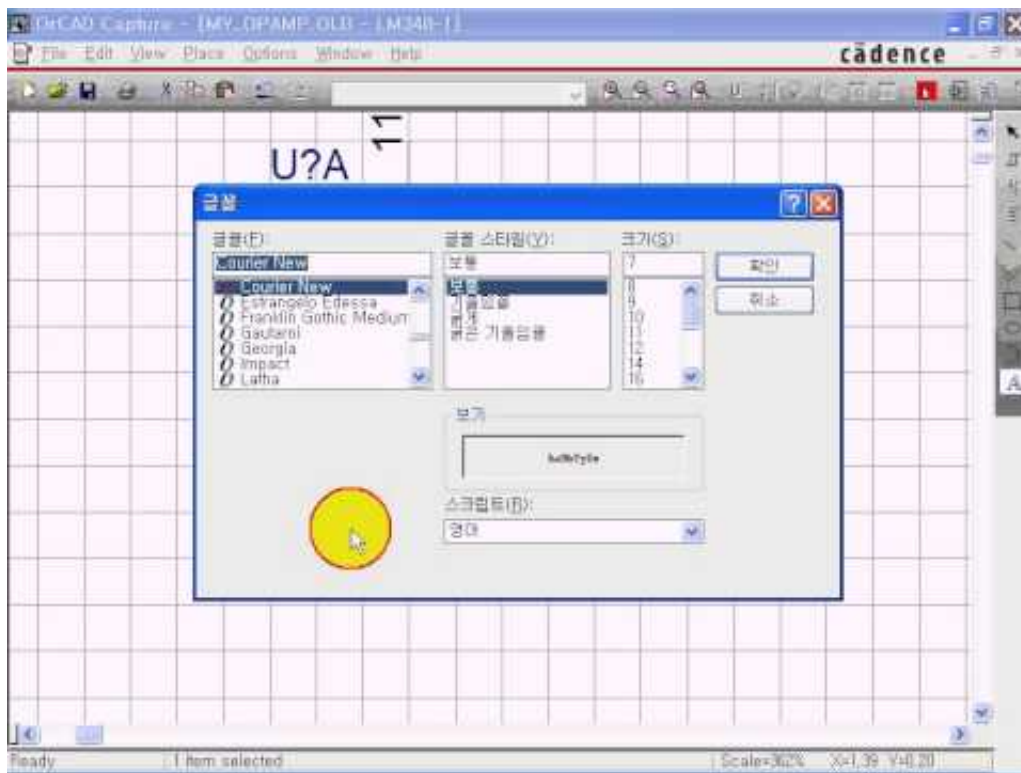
OrCAD Capture - [MY_OPAMP_OLD - LM348-1]

File Edit View Place Options Window Help

cadence

11

U?A

글꼴

글꼴(F):

Courier New

Courier New
Estrangelo Edessa
Franklin Gothic Medium
Gautami
Georgia
Impact
Latha

글꼴 스타일(Y):

보통

보통
기울임꼴
굵게
굵은 기울임꼴

크기(S):

7

8
9
10
11
12
14
16

확인

취소

보기

AaBbYyZz

스크립트(R):

영어

Ready

1 item selected

Scale=362%

X=1.39 Y=0.20